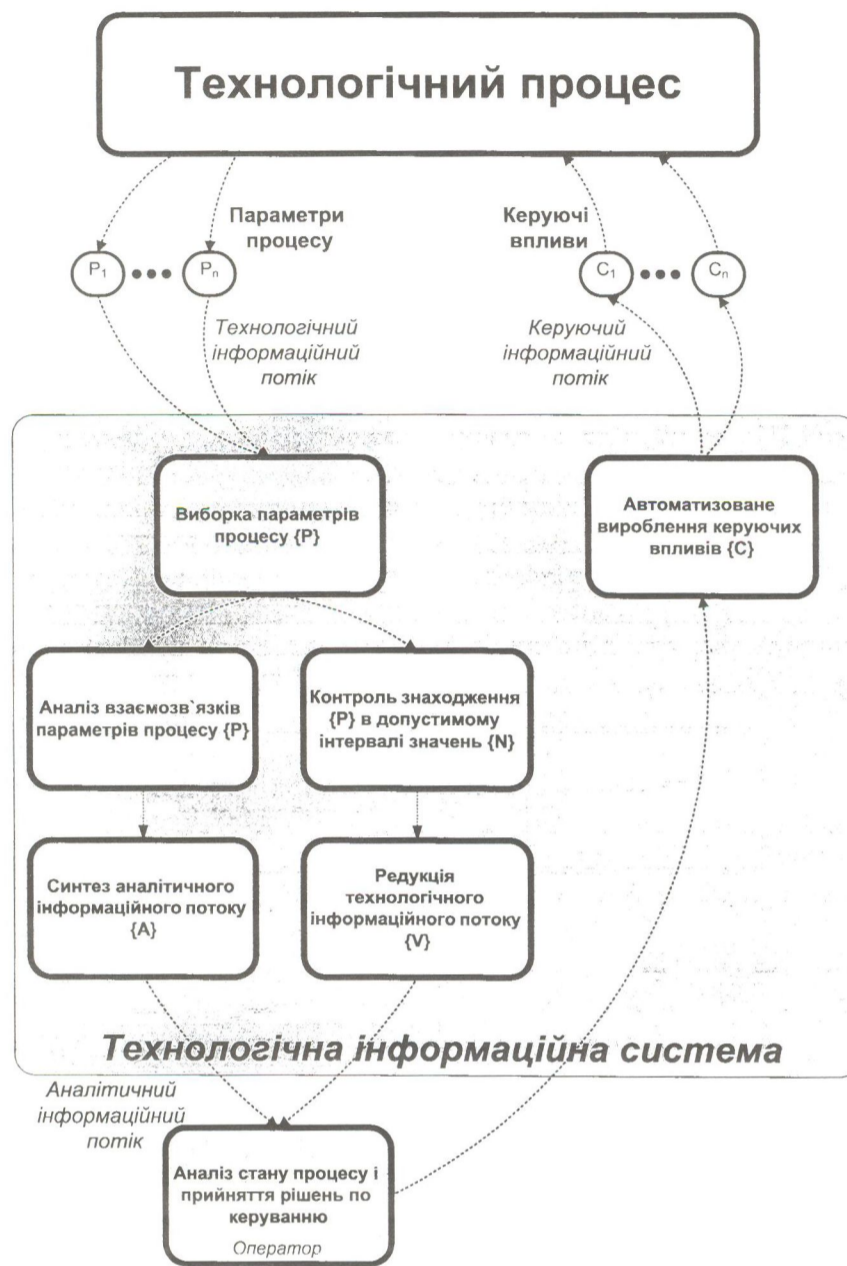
Технологічний процес

Параметри процесу

Керуючі впливи

$P_1$ ••• $P_n$

$C_1$ ••• $C_n$

Технологічний інформаційний потік

Керуючий інформаційний потік

Виборка параметрів процесу {P}

Автоматизоване вироблення керуючих впливів {C}

Аналіз взаємозв`язків параметрів процесу {P}

Контроль знаходження {P} в допустимому інтервалі значень {N}

Синтез аналітичного інформаційного потоку {A}

Редукція технологічного інформаційного потоку {V}

Технологічна інформаційна система

Аналітичний інформаційний потік

Аналіз стану процесу і прийняття рішень по керуванню

Оператор